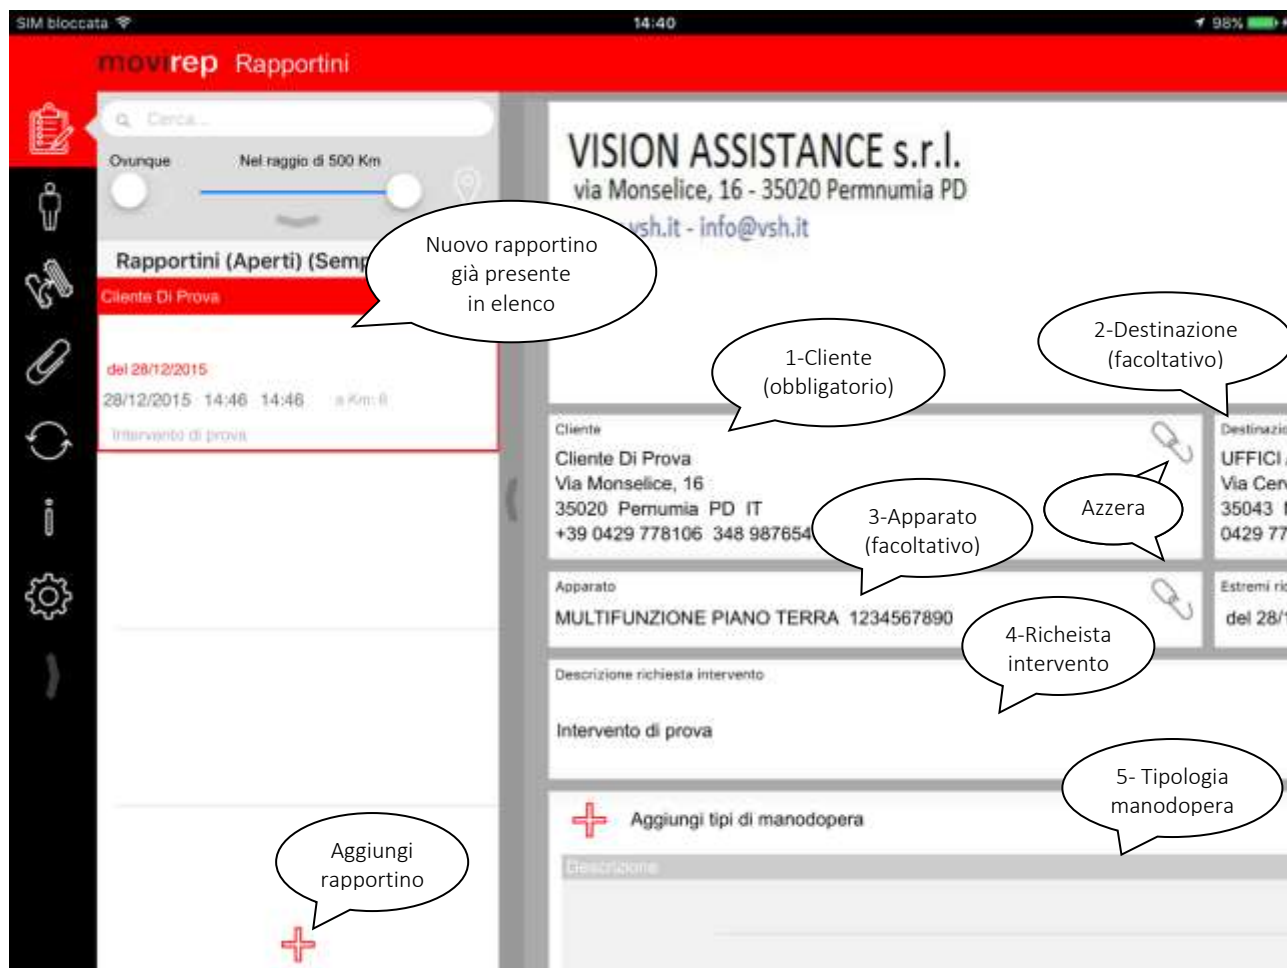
SIM bloccata 14:40 98%

movirep Rapportini

Cerca...

Ovunque Nel raggio di 500 Km

Rapportini (Aperti) (Semp

Nuovo rapportino già presente in elenco

Cliente Di Prova

del 28/12/2015

28/12/2015 14:46 14:46 a Km: 8

Intervento di prova

VISION ASSISTANCE s.r.l.
via Monselice, 16 - 35020 Permnumia PD
vsh.it - info@vsh.it

1-Cliente (obbligatorio)

2-Destinazione (facoltativo)

Cliente
Cliente Di Prova
Via Monselice, 16
35020 Pernumia PD IT
+39 0429 778106 348 987654

Destinazio
UFFICI
Via Cen
35043
0429 77

Azzera

3-Apparato (facoltativo)

Apparato
MULTIFUNZIONE PIANO TERRA 1234567890

Estremi ric
del 28/

4-Richeista intervento

Descrizione richiesta intervento
Intervento di prova

5- Tipologia manodopera

Aggiungi tipi di manodopera

Descrizione

Aggiungi rapportino